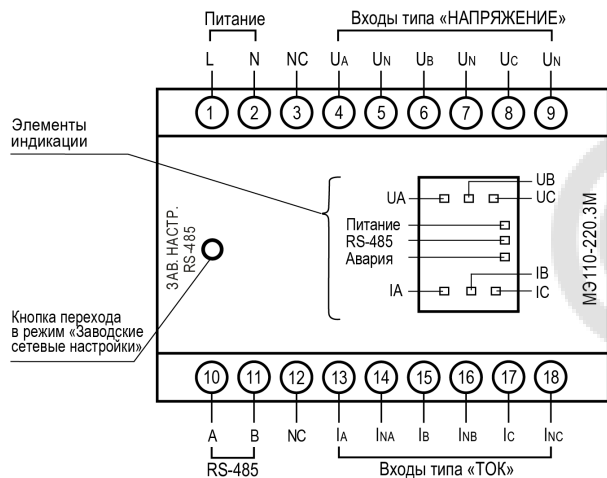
Питание

Входы типа «НАПРЯЖЕНИЕ»

L N NC $U_A$ $U_N$ $U_B$ $U_N$ $U_C$ $U_N$

1 2 3 4 5 6 7 8 9

Элементы индикации

ЗАВ. НАСТР. RS-485

UA UB UC

Питание
RS-485
Авария

IB
IA IC

МЭ110-220.3М

Кнопка перехода в режим «Заводские сетевые настройки»

10 11 12 13 14 15 16 17 18

A B NC $I_A$ $I_{NA}$ $I_B$ $I_{NB}$ $I_C$ $I_{NC}$

RS-485

Входы типа «ТОК»